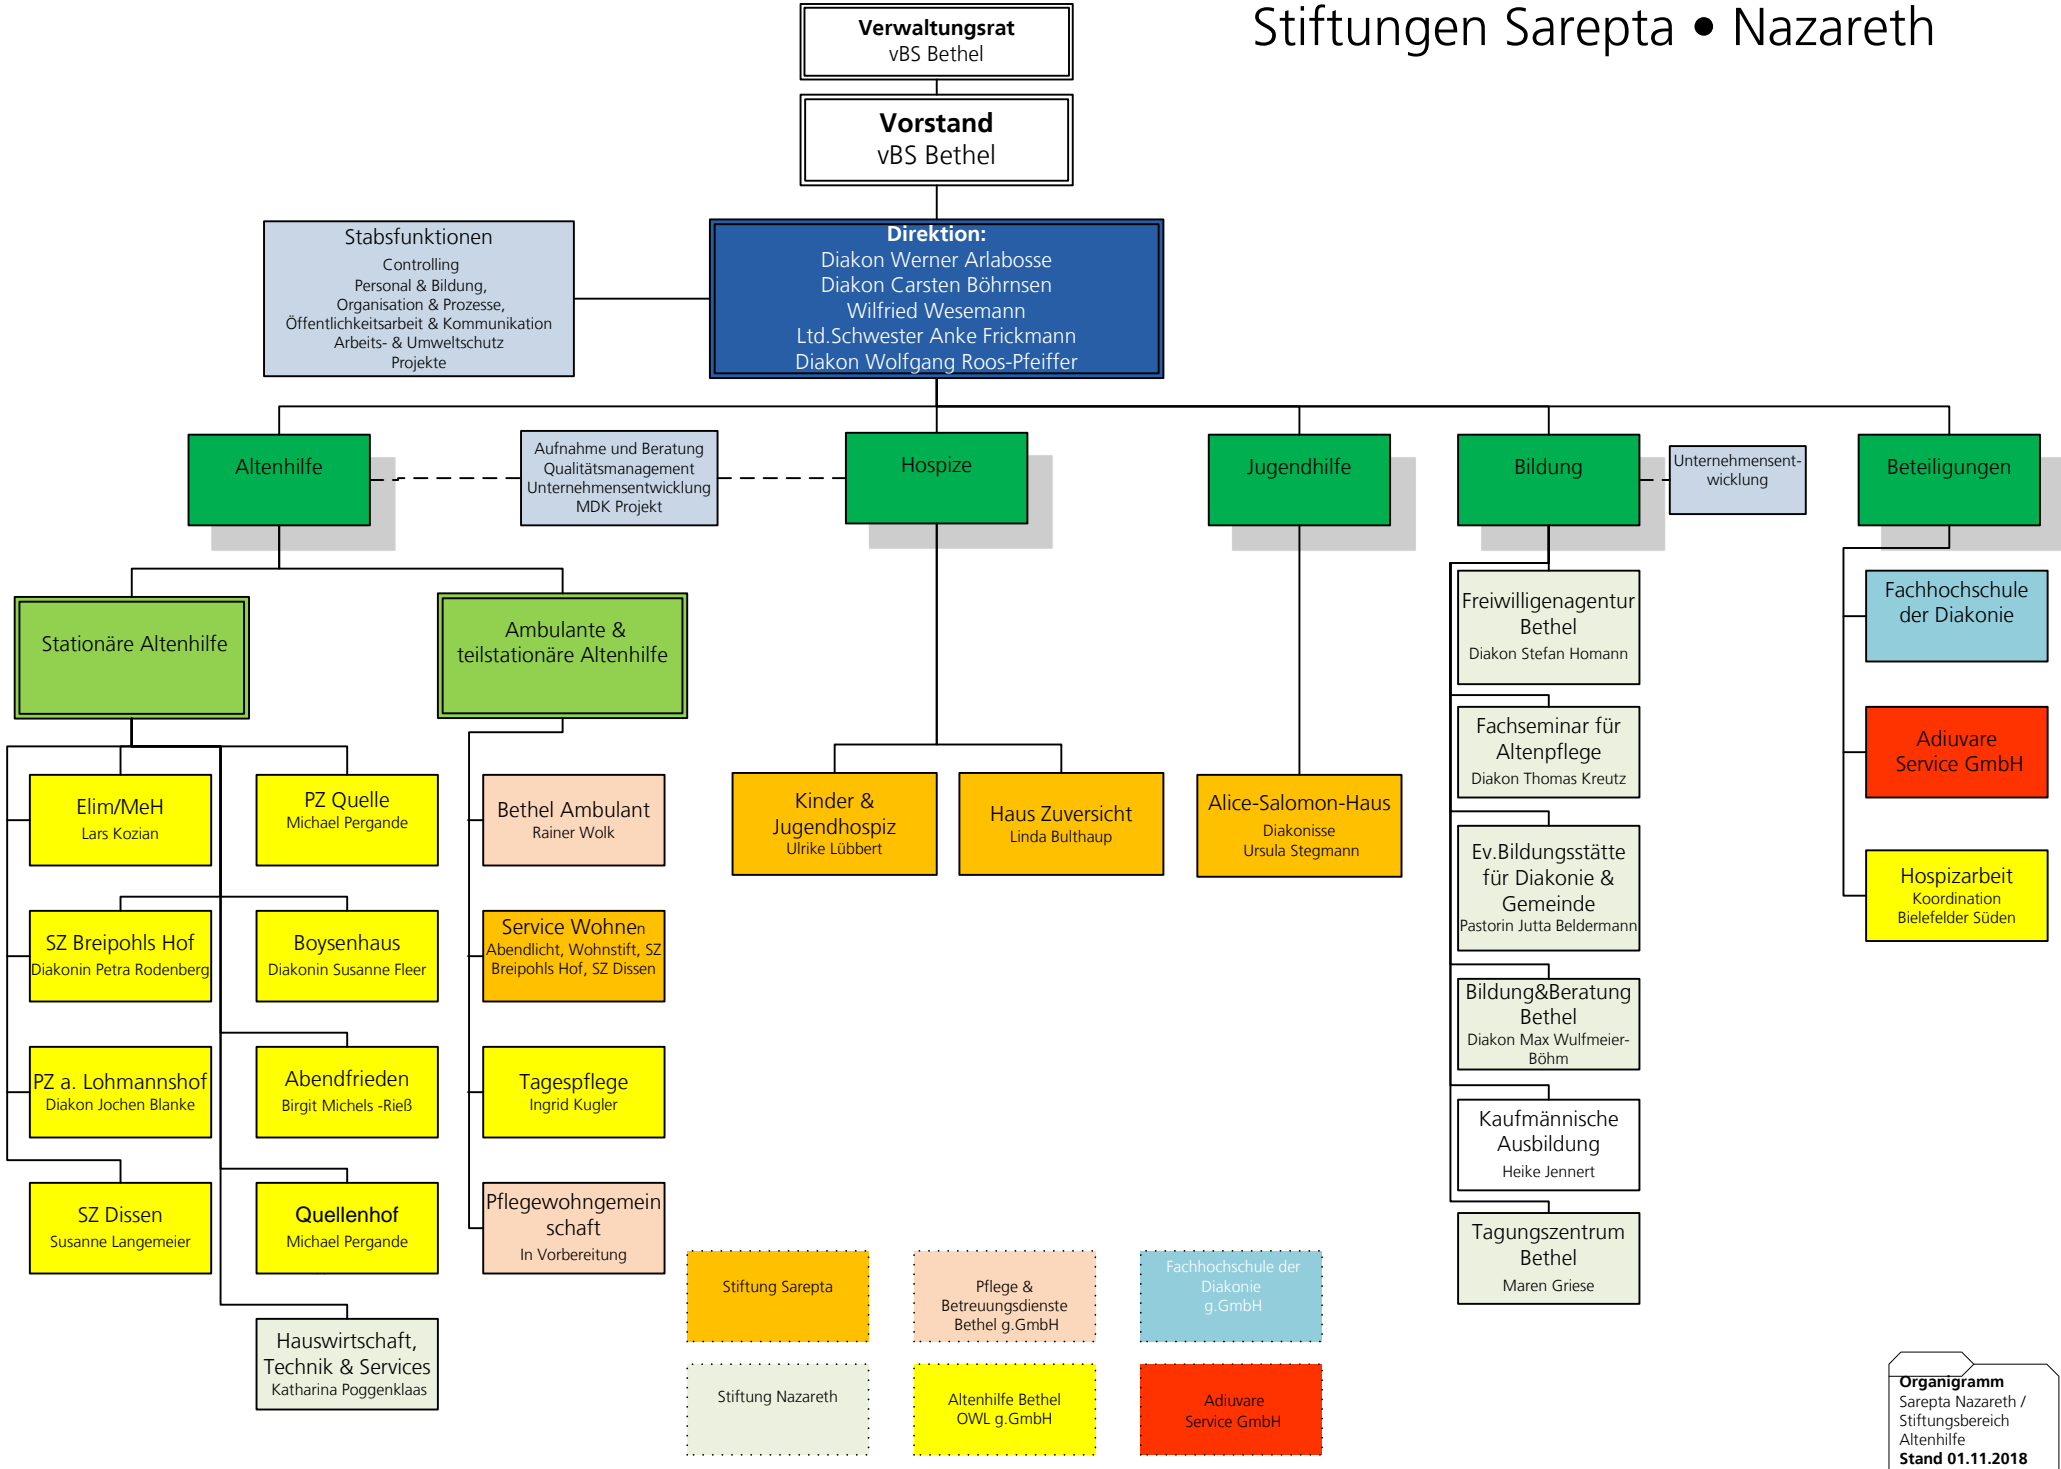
Stiftungen Sarepta • Nazareth

Verwaltungsrat
vBS Bethel

Vorstand
vBS Bethel

Stabsfunktionen
Controlling
Personal & Bildung,
Organisation & Prozesse,
Öffentlichkeitsarbeit & Kommunikation
Arbeits- & Umweltschutz
Projekte

Direktion:
Diakon Werner Arlabosse
Diakon Carsten Böhrnsen
Wilfried Wesemann
Ltd.Schwester Anke Frickmann
Diakon Wolfgang Roos-Pfeiffer

Altenhilfe

Aufnahme und Beratung
Qualitätsmanagement
Unternehmensentwicklung
MDK Projekt

Hospize

Jugendhilfe

Bildung

Unternehmensentwicklung

Beteiligungen

Stationäre Altenhilfe

Ambulante & teilstationäre Altenhilfe

Elim/MeH
Lars Kozian

PZ Quelle
Michael Pergande

SZ Breipohls Hof
Diakonin Petra Rodenberg

Boysenhaus
Diakonin Susanne Fleer

PZ a. Lohmannshof
Diakon Jochen Blanke

Abendfrieden
Birgit Michels -Rieß

SZ Dissen
Susanne Langemeier

Quellenhof
Michael Pergande

Hauswirtschaft, Technik & Services
Katharina Poggenklaas

Bethel Ambulant
Rainer Wolk

Service Wohnen
Abendlicht, Wohnstift, SZ Breipohls Hof, SZ Dissen

Tagespflege
Ingrid Kugler

Pflegewohngemeinschaft
In Vorbereitung

Kinder & Jugendhospiz
Ulrike Lübbert

Haus Zuversicht
Linda Bulthaup

Alice-Salomon-Haus
Diakonisse
Ursula Stegmann

Freiwilligenagentur Bethel
Diakon Stefan Homann

Fachseminar für Altenpflege
Diakon Thomas Kreutz

Ev.Bildungsstätte für Diakonie & Gemeinde
Pastorin Jutta Beldermann

Bildung&Beratung Bethel
Diakon Max Wulfmeier-Böhm

Kaufmännische Ausbildung
Heike Jennert

Tagungszentrum Bethel
Maren Griese

Fachhochschule der Diakonie

Adiuvare Service GmbH

Hospizarbeit
Koordination
Bielefelder Süden

Stiftung Sarepta

Pflege & Betreuungsdienste Bethel g.GmbH

Fachhochschule der Diakonie g.GmbH

Stiftung Nazareth

Altenhilfe Bethel OWL g.GmbH

Adiuvare Service GmbH

Organigramm
Sarepta Nazareth / Stiftungsbereich Altenhilfe
Stand 01.11.2018